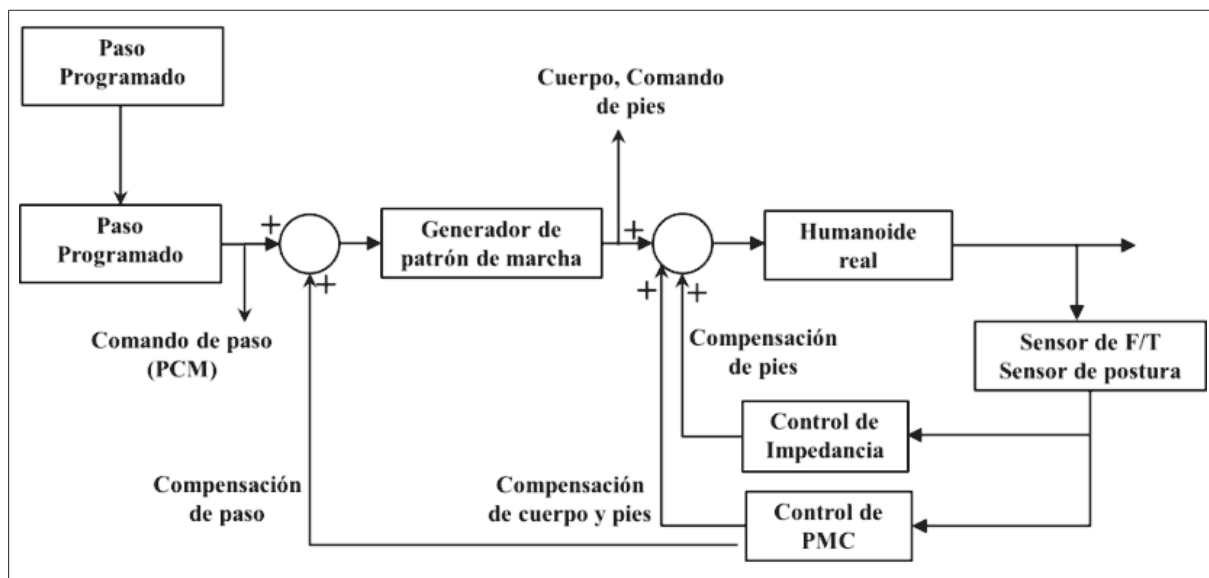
Paso Programado

Paso Programado

+

+

Comando de paso (PCM)

Generador de patrón de marcha

Cuerpo, Comando de pies

+

+

+

Humanoide real

Compensación de pies

Sensor de F/T Sensor de postura

Control de Impedancia

Compensación de paso

Compensación de cuerpo y pies

Control de PMC